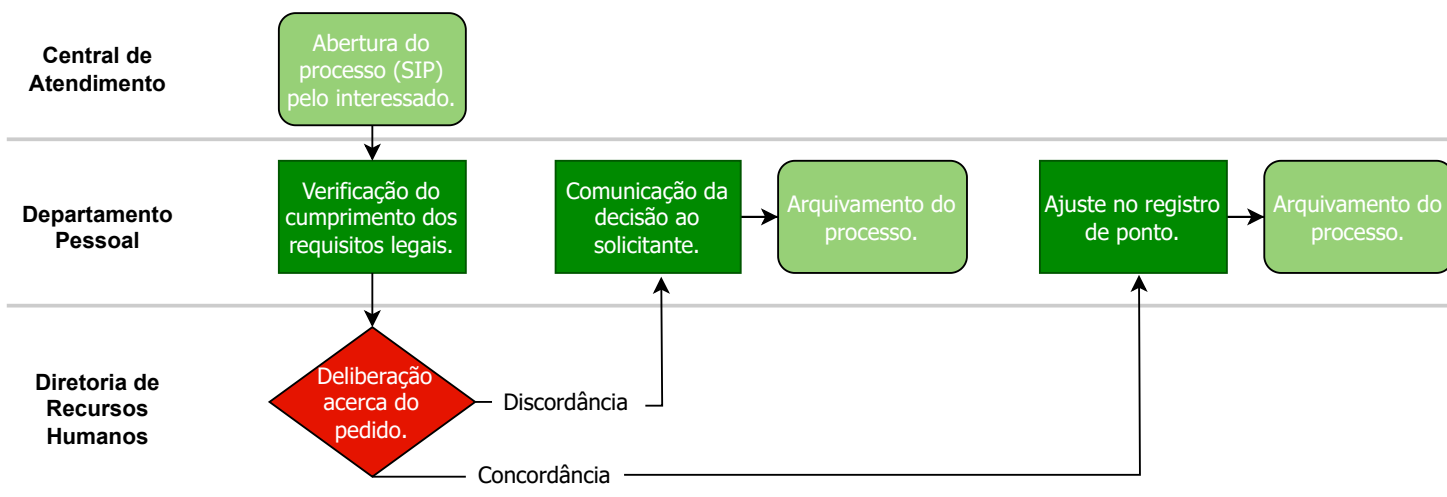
Central de Atendimento

Abertura do processo (SIP) pelo interessado.

Departamento Pessoal

Verificação do cumprimento dos requisitos legais.

Comunicação da decisão ao solicitante.

Arquivamento do processo.

Ajuste no registro de ponto.

Arquivamento do processo.

Diretoria de Recursos Humanos

Deliberação acerca do pedido.

Discordância

Concordância